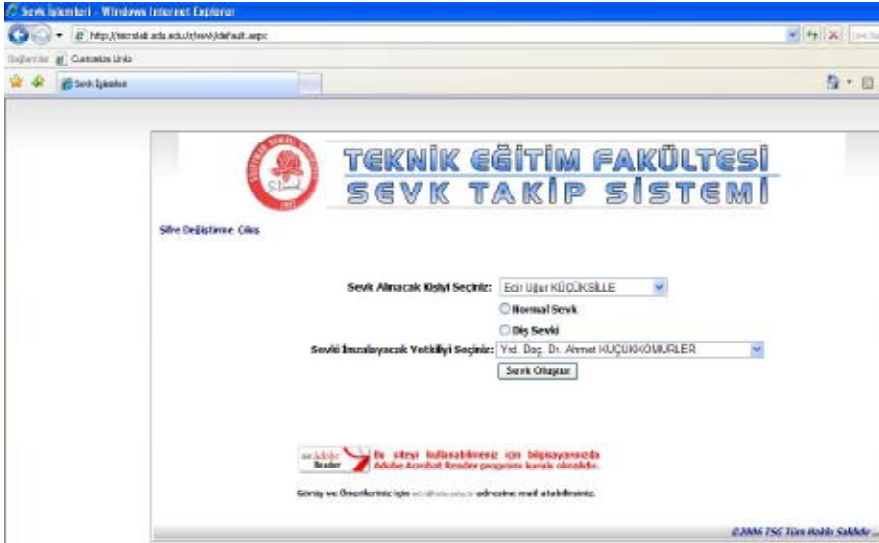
Sevk İşlemleri - Windows Internet Explorer

http://tecnolab.sda.edu.tr/sevk/default.aspx

Bağlantılar Customize Links

Sevk İşlemleri

TEKNİK EĞİTİM FAKÜLTESİ
SEVK TAKİP SİSTEMİ

1977

Şifre Değiştirme Çıkış

Sevk Alınacak Kişiyi Seçiniz: Ecir Uğur KÜÇÜKSİLLE

Normal Sevk

Diş Sevki

Sevki İmzalayacak Yetkiliyi Seçiniz: Yrd. Doç. Dr. Ahmet KÜÇÜKKÖMÜRLER

Sevk Oluştur

Get Adobe Reader

Bu siteyi kullanabilmeniz için bilgisayarınızda Adobe Acrobat Reader programı kurulu olmalıdır.

Görüş ve Önerileriniz için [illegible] adresine mail atabilirsiniz.

©2006 TSC Tüm Hakları Saklıdır